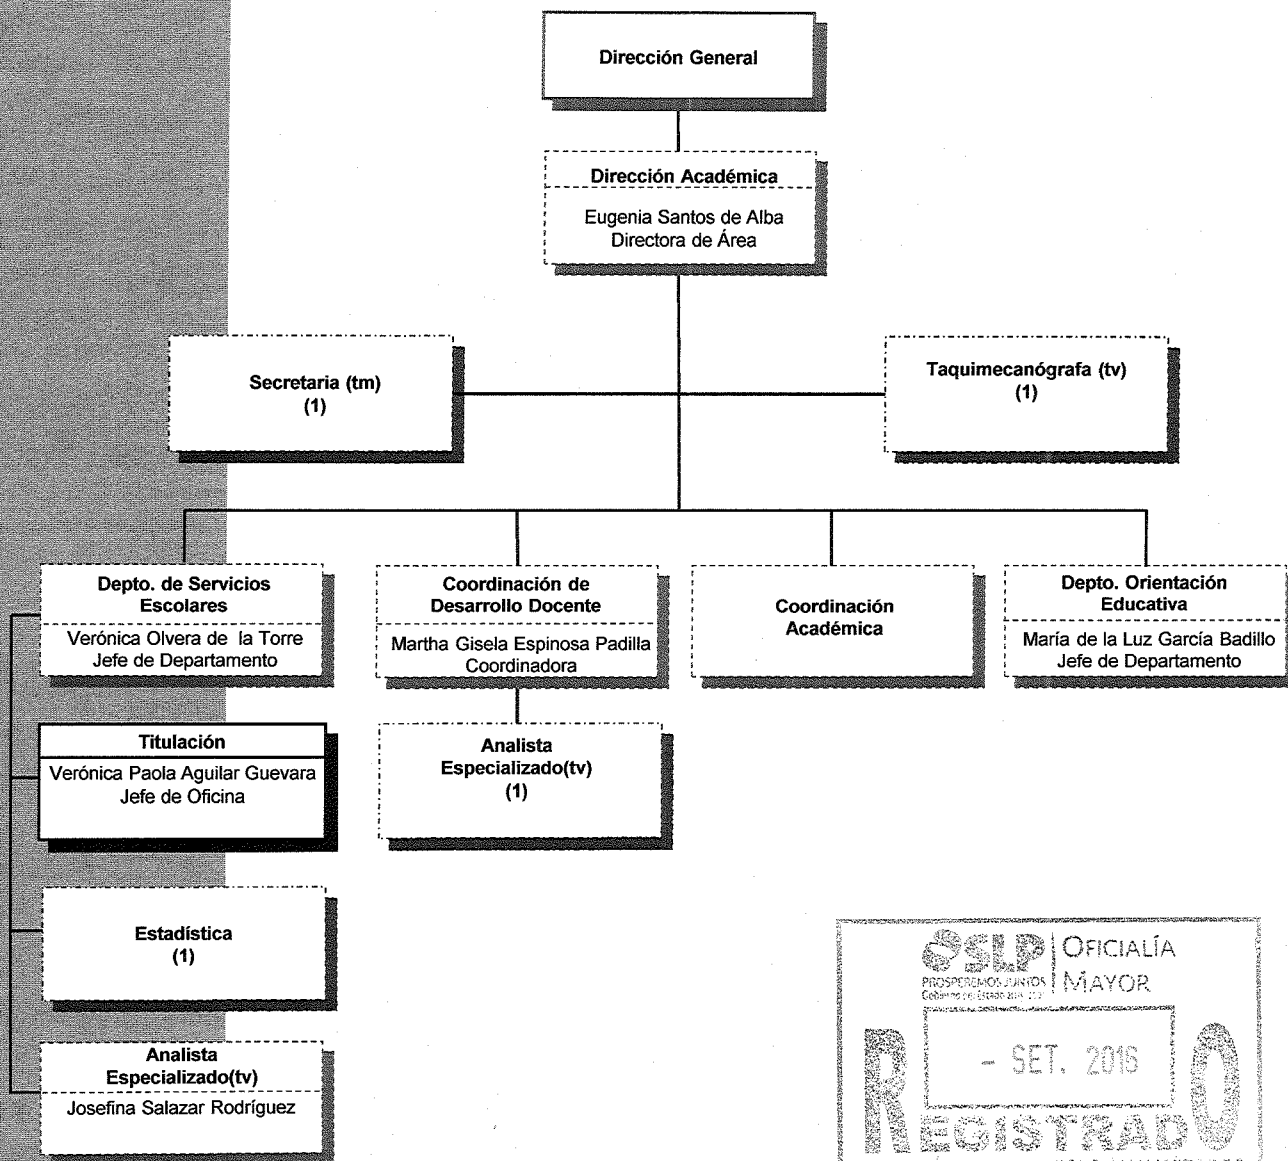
Dirección General

Dirección Académica

Eugenia Santos de Alba
Directora de Área

Secretaria (tm)
(1)

Taquimecanógrafa (tv)
(1)

Depto. de Servicios Escolares

Verónica Olvera de la Torre
Jefe de Departamento

Coordinación de Desarrollo Docente

Martha Gisela Espinosa Padilla
Coordinadora

Coordinación Académica

Depto. Orientación Educativa

María de la Luz García Badillo
Jefe de Departamento

Titulación

Verónica Paola Aguilar Guevara
Jefe de Oficina

Analista Especializado(tv)
(1)

Estadística
(1)

Analista Especializado(tv)

Josefina Salazar Rodríguez

SLP
PROSPEREMOS JUNTOS
Gobierno del Estado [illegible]
OFICIALÍA MAYOR

- SET. 2016

REGISTRADO